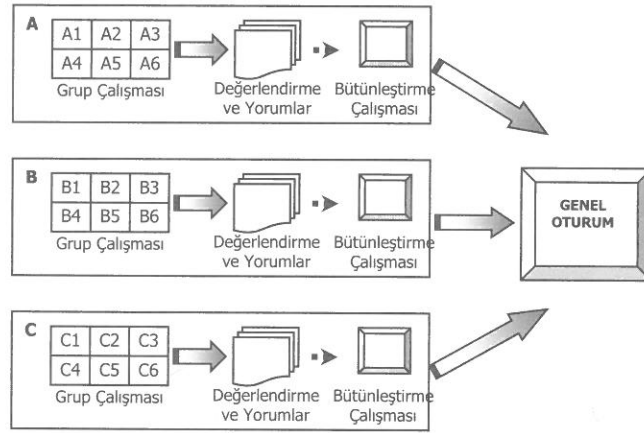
A

| A1 | A2 | A3 |
|---|---|---|
| A4 | A5 | A6 |

Grup Çalışması

Değerlendirme ve Yorumlar

Bütünleştirme Çalışması

B

| B1 | B2 | B3 |
|---|---|---|
| B4 | B5 | B6 |

Grup Çalışması

Değerlendirme ve Yorumlar

Bütünleştirme Çalışması

C

| C1 | C2 | C3 |
|---|---|---|
| C4 | C5 | C6 |

Grup Çalışması

Değerlendirme ve Yorumlar

Bütünleştirme Çalışması

GENEL OTURUM